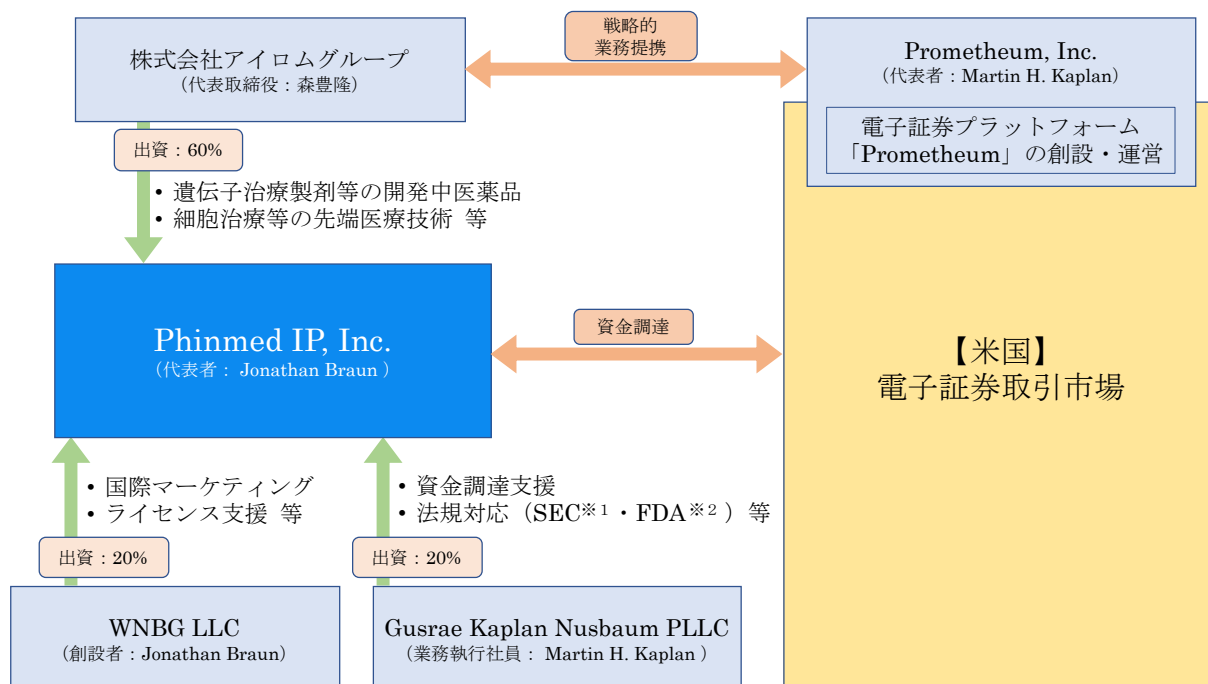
株式会社アイロムグループ
（代表取締役：森豊隆）

戦略的業務提携

Prometheum, Inc.
（代表者：Martin H. Kaplan）

電子証券プラットフォーム「Prometheum」の創設・運営

出資：60%

• 遺伝子治療製剤等の開発中医薬品
• 細胞治療等の先端医療技術 等

Phinmed IP, Inc.
（代表者： Jonathan Braun ）

資金調達

【米国】
電子証券取引市場

• 国際マーケティング
• ライセンス支援 等

• 資金調達支援
• 法規対応（SEC※1・FDA※2） 等

出資：20%

出資：20%

WNBG LLC
（創設者：Jonathan Braun）

Gusrae Kaplan Nusbaum PLLC
（業務執行社員： Martin H. Kaplan ）